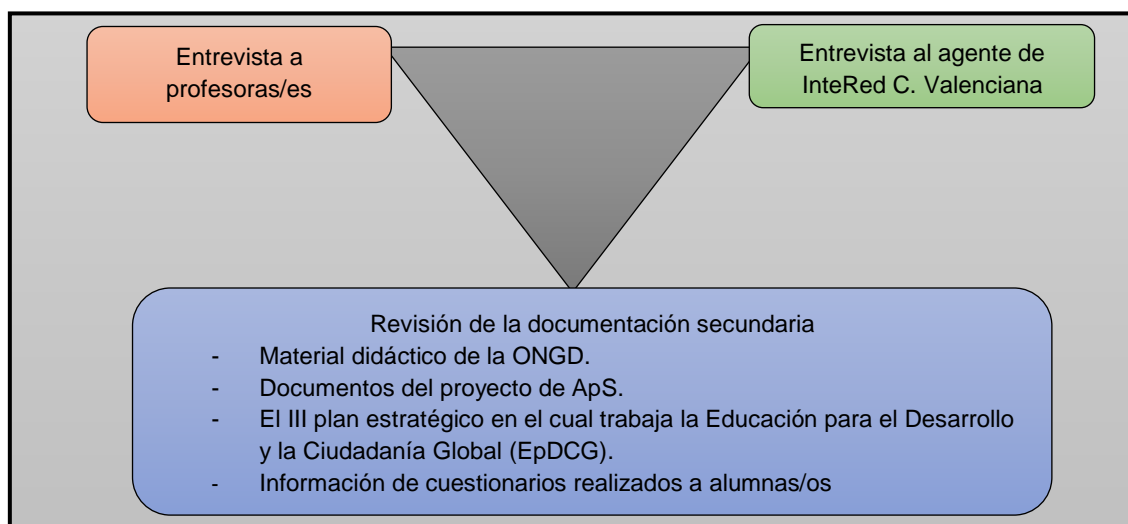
Entrevista a profesoras/es

Entrevista al agente de InteRed C. Valenciana

Revisión de la documentación secundaria
- Material didáctico de la ONGD.
- Documentos del proyecto de ApS.
- El III plan estratégico en el cual trabaja la Educación para el Desarrollo y la Ciudadanía Global (EpDCG).
- Información de cuestionarios realizados a alumnas/os